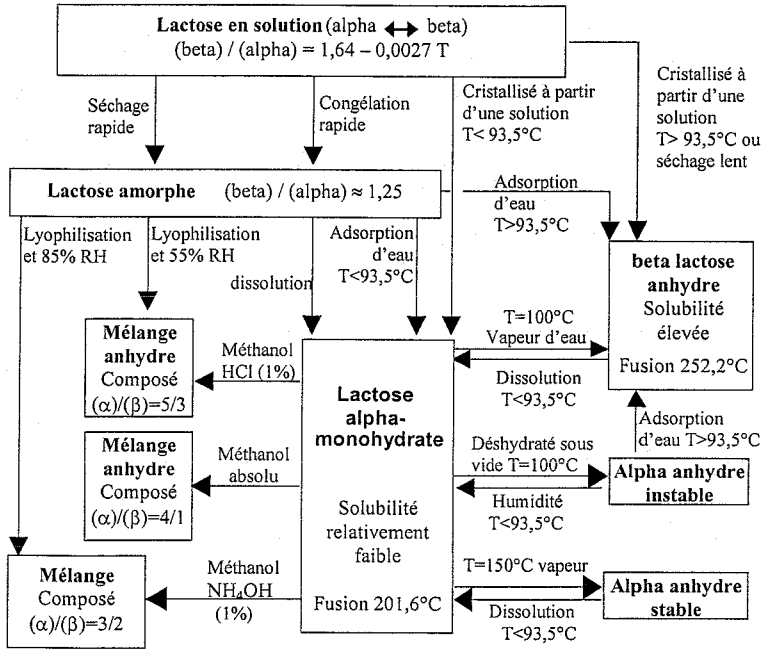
**Lactose en solution** (alpha ↔ beta)
(beta) / (alpha) = 1,64 – 0,0027 T

Séchage rapide

Congélation rapide

Cristallisé à partir d'une solution T< 93,5°C

Cristallisé à partir d'une solution T> 93,5°C ou séchage lent

**Lactose amorphe** (beta) / (alpha) ≈ 1,25

Adsorption d'eau T>93,5°C

Lyophilisation et 85% RH

Lyophilisation et 55% RH

dissolution

Adsorption d'eau T<93,5°C

**beta lactose anhydre**
Solubilité élevée
Fusion 252,2°C

T=100°C
Vapeur d'eau

Dissolution
T<93,5°C

Adsorption d'eau T>93,5°C

**Mélange anhydre**
Composé
(α)/(β)=5/3

Méthanol HCl (1%)

**Lactose alpha-monohydrate**

Solubilité relativement faible

Fusion 201,6°C

**Mélange anhydre**
Composé
(α)/(β)=4/1

Méthanol absolu

Déshydraté sous vide T=100°C

Humidité T<93,5°C

**Alpha anhydre instable**

**Mélange**
Composé
(α)/(β)=3/2

Méthanol
$NH_4OH$
(1%)

T=150°C vapeur

Dissolution
T<93,5°C

**Alpha anhydre stable**